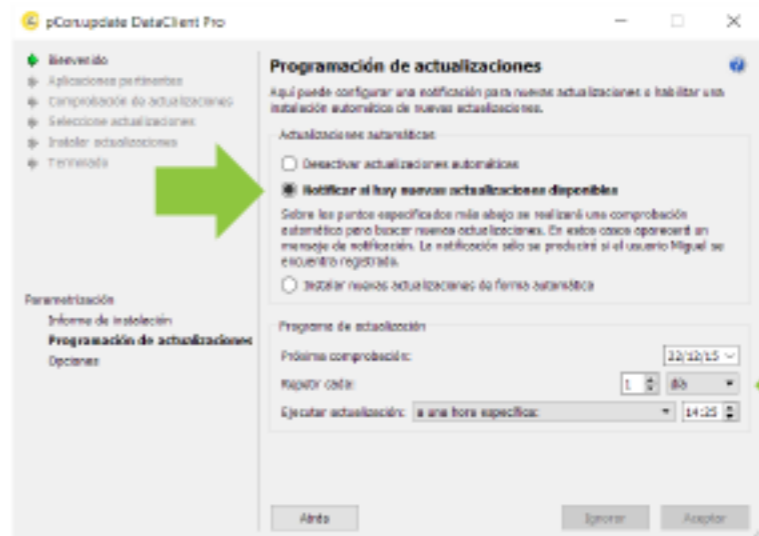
pConupdate DataClient Pro

Bienvenido
Aplicaciones pertinentes
Comprobación de actualizaciones
Seleccione actualizaciones
Instalar actualizaciones
Terminado

Parametrización
Informe de instalación
Programación de actualizaciones
Opciones

Programación de actualizaciones

Aquí puede configurar una notificación para nuevas actualizaciones o habilitar una instalación automática de nuevas actualizaciones.

Actualizaciones automáticas

Desactivar actualizaciones automáticas

Notificar si hay nuevas actualizaciones disponibles

Sobre los puntos especificados más abajo se realizará una comprobación automática para buscar nuevas actualizaciones. En estos casos aparecerá un mensaje de notificación. La notificación sólo se producirá si el usuario Miguel se encuentra registrado.

Instalar nuevas actualizaciones de forma automática

Programa de actualización

Próxima comprobación: 22/12/15

Repetir cada: 1 día

Ejecutar actualización: a una hora específica 14:25

Atrás

Ignorar

Aceptar